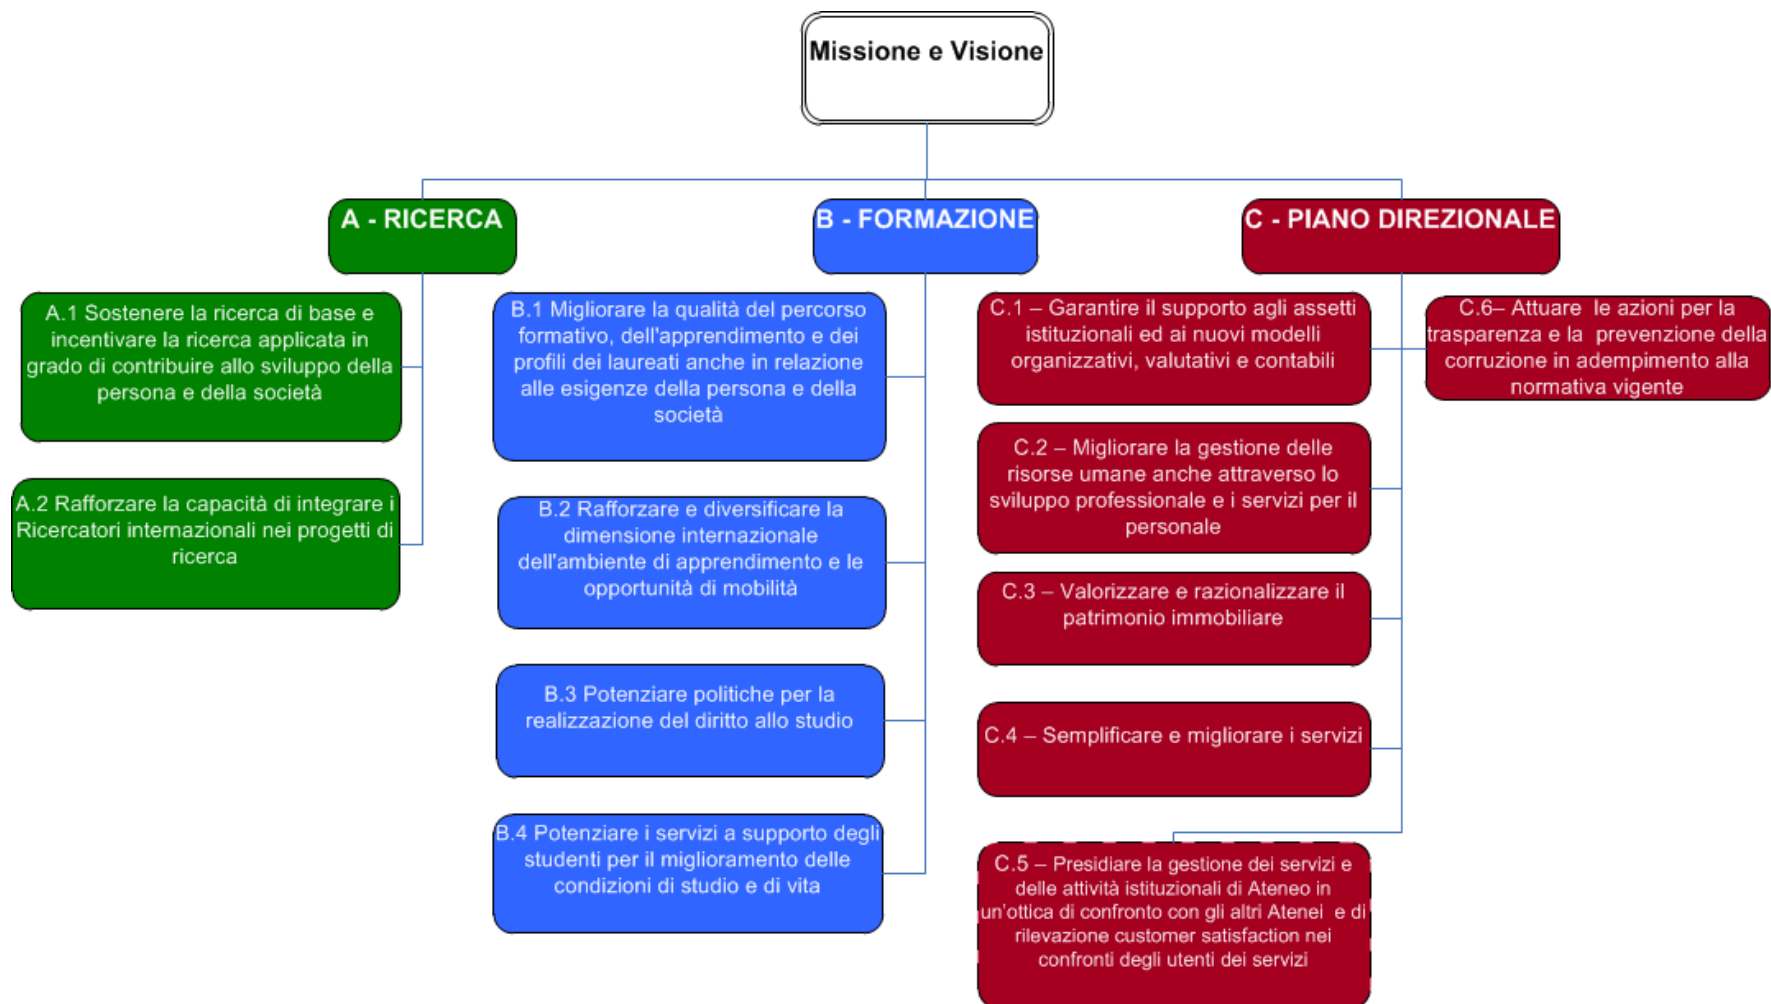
Missione e Visione

A - RICERCA

A.1 Sostenere la ricerca di base e incentivare la ricerca applicata in grado di contribuire allo sviluppo della persona e della società

A.2 Rafforzare la capacità di integrare i Ricercatori internazionali nei progetti di ricerca

B - FORMAZIONE

B.1 Migliorare la qualità del percorso formativo, dell'apprendimento e dei profili dei laureati anche in relazione alle esigenze della persona e della società

B.2 Rafforzare e diversificare la dimensione internazionale dell'ambiente di apprendimento e le opportunità di mobilità

B.3 Potenziare politiche per la realizzazione del diritto allo studio

B.4 Potenziare i servizi a supporto degli studenti per il miglioramento delle condizioni di studio e di vita

C - PIANO DIREZIONALE

C.1 – Garantire il supporto agli assetti istituzionali ed ai nuovi modelli organizzativi, valutativi e contabili

C.2 – Migliorare la gestione delle risorse umane anche attraverso lo sviluppo professionale e i servizi per il personale

C.3 – Valorizzare e razionalizzare il patrimonio immobiliare

C.4 – Semplificare e migliorare i servizi

C.5 – Presidiare la gestione dei servizi e delle attività istituzionali di Ateneo in un'ottica di confronto con gli altri Atenei e di rilevazione customer satisfaction nei confronti degli utenti dei servizi

C.6– Attuare le azioni per la trasparenza e la prevenzione della corruzione in adempimento alla normativa vigente